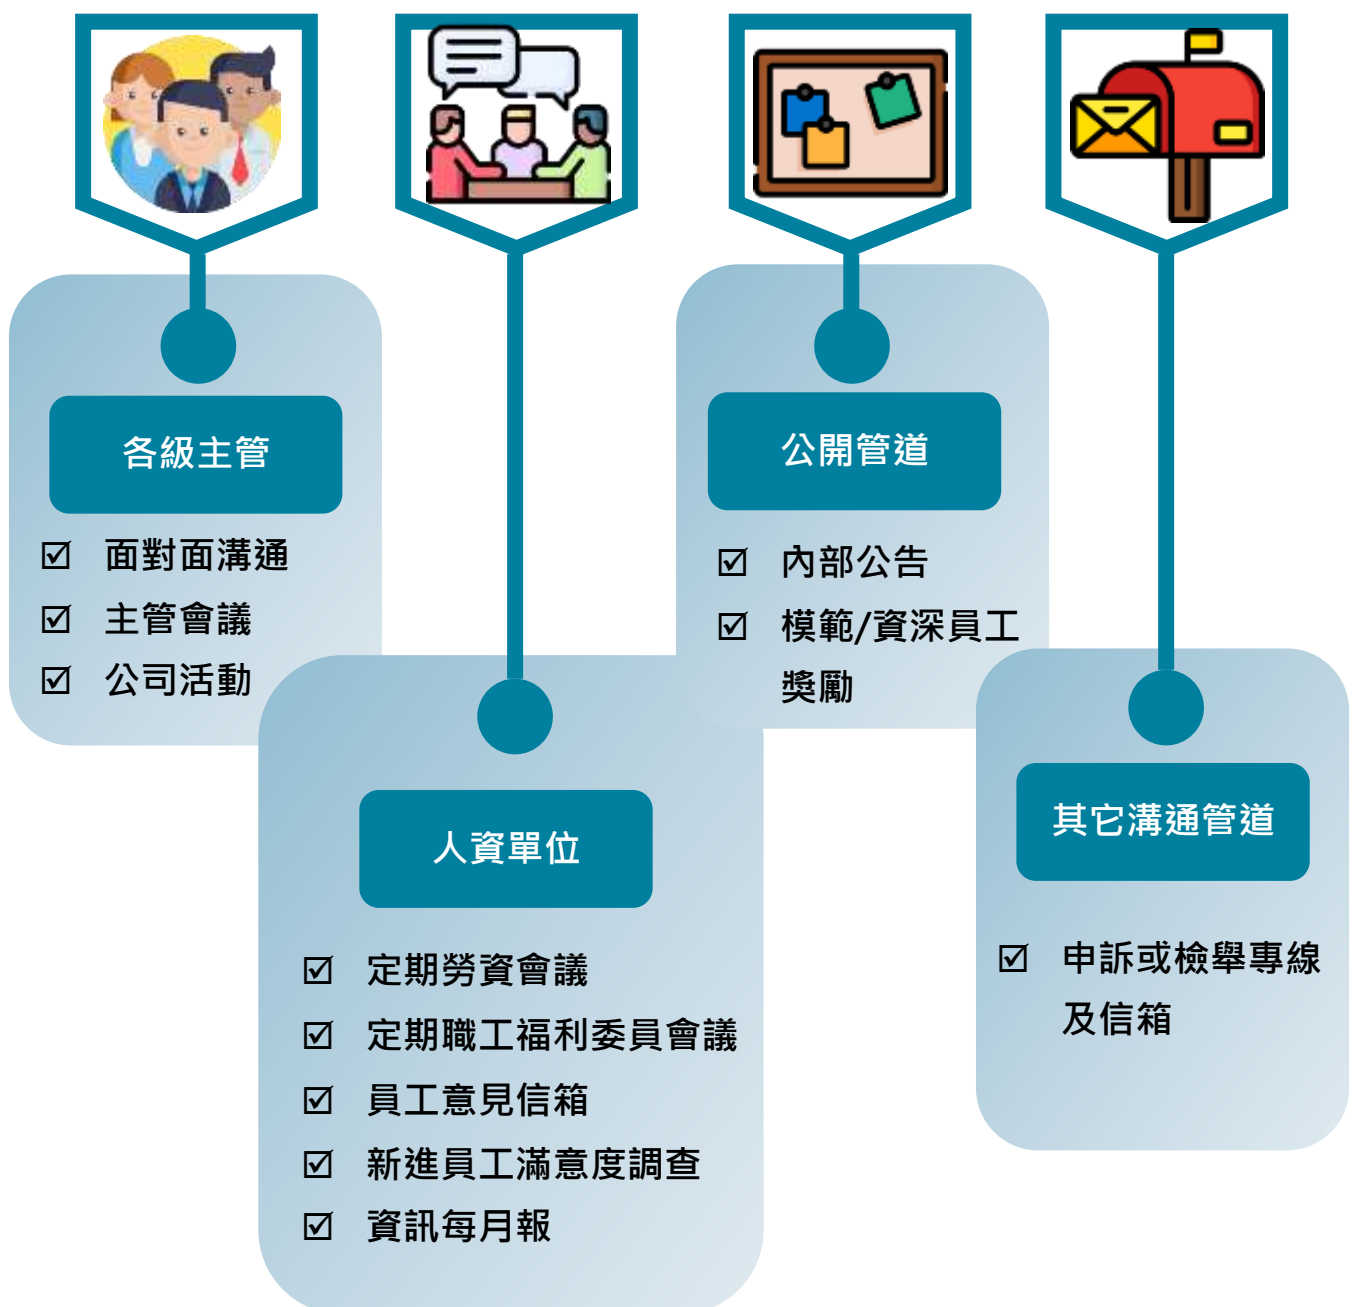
各級主管

☑ 面對面溝通
☑ 主管會議
☑ 公司活動

人資單位

☑ 定期勞資會議
☑ 定期職工福利委員會議
☑ 員工意見信箱
☑ 新進員工滿意度調查
☑ 資訊每月報

公開管道

☑ 內部公告
☑ 模範/資深員工獎勵

其它溝通管道

☑ 申訴或檢舉專線及信箱